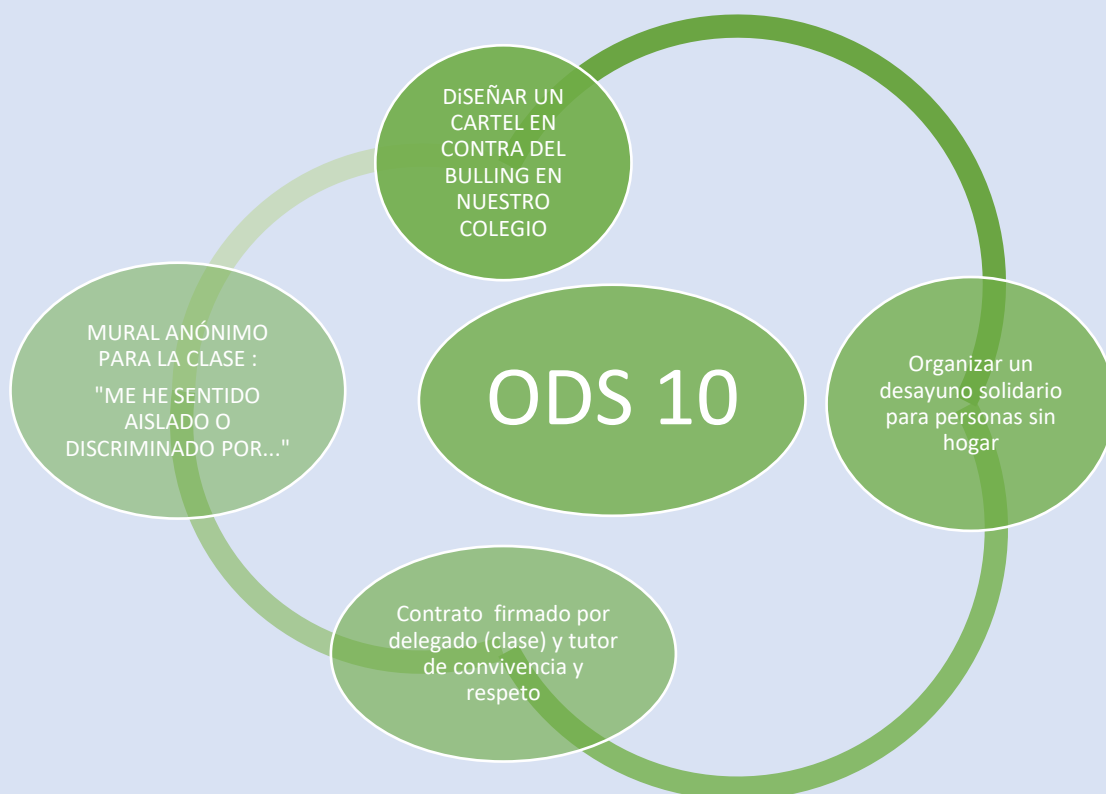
DiSEÑAR UN CARTEL EN CONTRA DEL BULLING EN NUESTRO COLEGIO

ODS 10

Organizar un desayuno solidario para personas sin hogar

Contrato firmado por delegado (clase) y tutor de convivencia y respeto

MURAL ANÓNIMO PARA LA CLASE :

"ME HE SENTIDO AISLADO O DISCRIMINADO POR..."